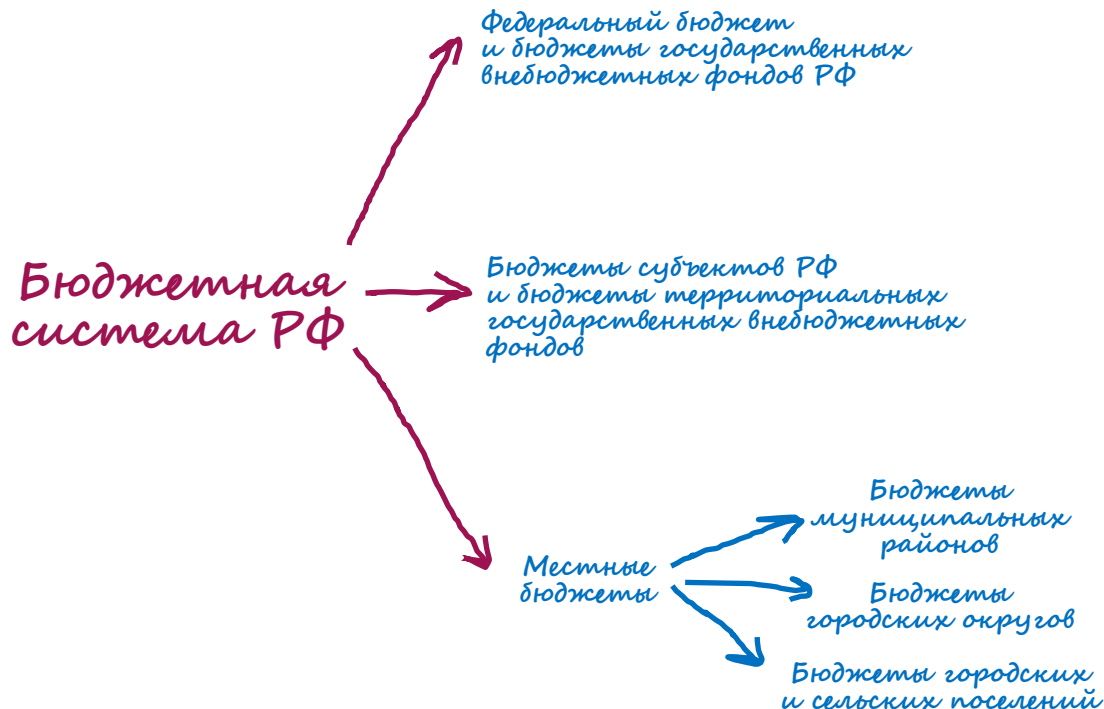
Бюджетная система РФ

Федеральный бюджет и бюджеты государственных внебюджетных фондов РФ

Бюджеты субъектов РФ и бюджеты территориальных государственных внебюджетных фондов

Местные бюджеты

Бюджеты муниципальных районов

Бюджеты городских округов

Бюджеты городских и сельских поселений